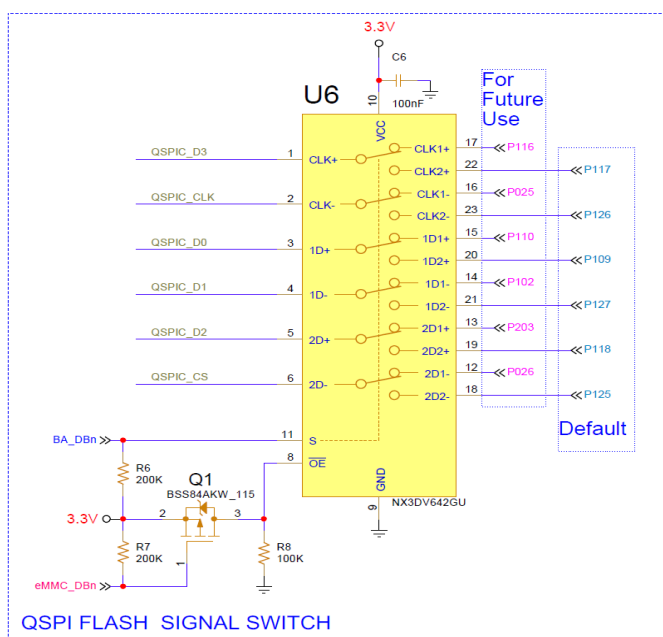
3.3V
C6
100nF
10
U6
VCC
For Future Use
QSPIC_D3
1
CLK+
CLK1+
17
P116
CLK2+
22
P117
QSPIC_CLK
2
CLK-
CLK1-
16
P025
CLK2-
23
P126
QSPIC_D0
3
1D+
1D1+
15
P110
1D2+
20
P109
QSPIC_D1
4
1D-
1D1-
14
P102
1D2-
21
P127
QSPIC_D2
5
2D+
2D1+
13
P203
2D2+
19
P118
QSPIC_CS
6
2D-
2D1-
12
P026
2D2-
18
P125
Default
BA_DBn
11
S
8
$\overline{OE}$
GND
R6
200K
Q1
BSS84AKW_115
NX3DV642GU
9
3.3V
2
3
R7
200K
R8
100K
1
eMMC_DBn
QSPI FLASH SIGNAL SWITCH